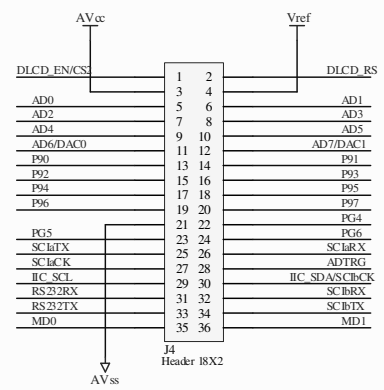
AVcc
Vref
DLCD_EN/CS2
DLCD_RS
1 2
3 4
AD0
5 6
AD1
AD2
7 8
AD3
AD4
9 10
AD5
AD6/DAC0
11 12
AD7/DAC1
P90
13 14
P91
P92
15 16
P93
P94
17 18
P95
P96
19 20
P97
PG4
21 22
PG5
PG6
SCIaTX
23 24
SCIaRX
SCIaCK
25 26
ADTRG
IIC_SCL
27 28
IIC_SDA/SCIbCK
RS232RX
29 30
SCIbRX
RS232TX
31 32
SCIbTX
33 34
MD0
35 36
MD1
J4
Header 18X2
AVss